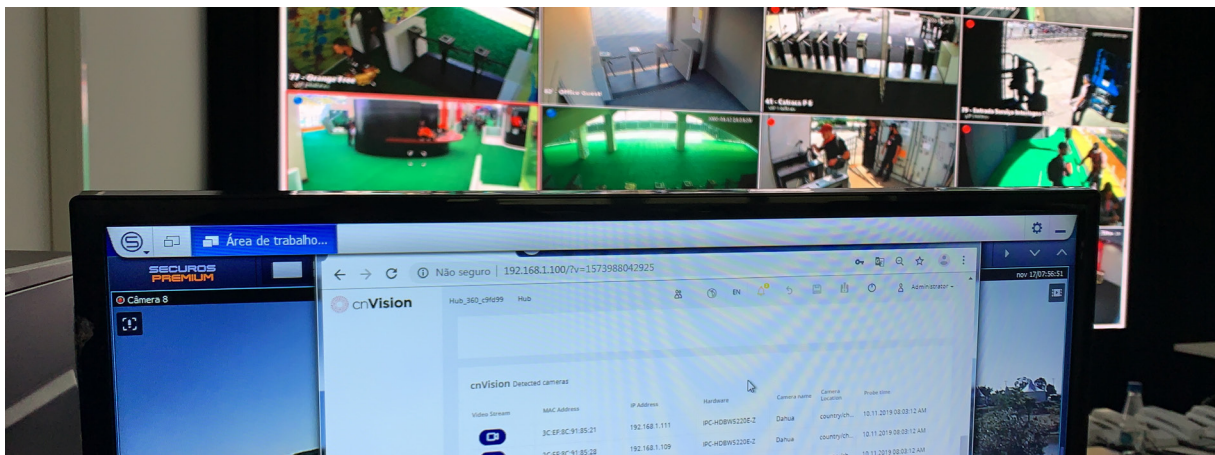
77 - Orange Area
58 - Office Guest
41 - Catraca P 8
39 - Entrada Serviço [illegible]

Área de trabalho...

SECUROS
PREMIUM

Câmera 8

Não seguro | 192.168.1.100/?v=1573988042925

nov 17/07:56:51

cnVision

Hub_360_c9fd99 Hub

EN

Administrator

cnVision Detected cameras

| Video Stream | MAC Address | IP Address | Hardware | Camera name | Camera Location | Probe time |
|---|---|---|---|---|---|---|
| | 3C:EF:8C:91:85:21 | 192.168.1.111 | IPC-HDBW5220E-Z | Dahua | country/ch... | 10.11.2019 08:03:12 AM |
| | 3C:EF:8C:91:85:28 | 192.168.1.109 | IPC-HDBW5220E-Z | Dahua | country/ch... | 10.11.2019 08:03:12 AM |